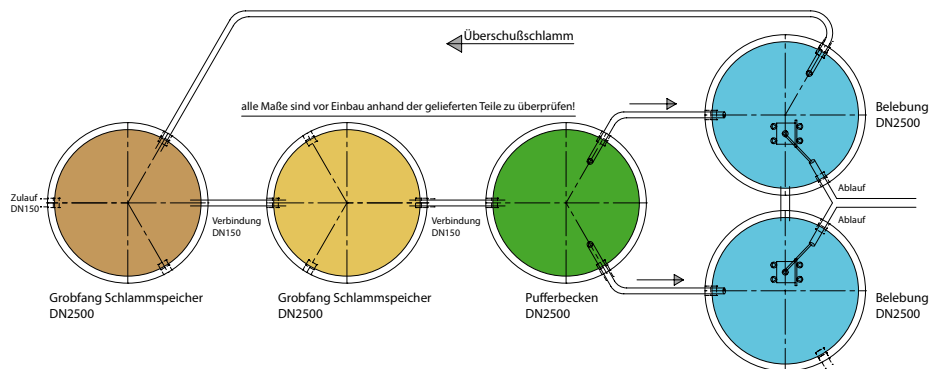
Überschußschlamm

alle Maße sind vor Einbau anhand der gelieferten Teile zu überprüfen!

Belebung
DN2500

Zulauf
DN150

Verbindung
DN150

Verbindung
DN150

Ablauf

Ablauf

Grobfang Schlammspeicher
DN2500

Grobfang Schlammspeicher
DN2500

Pufferbecken
DN2500

Belebung
DN2500